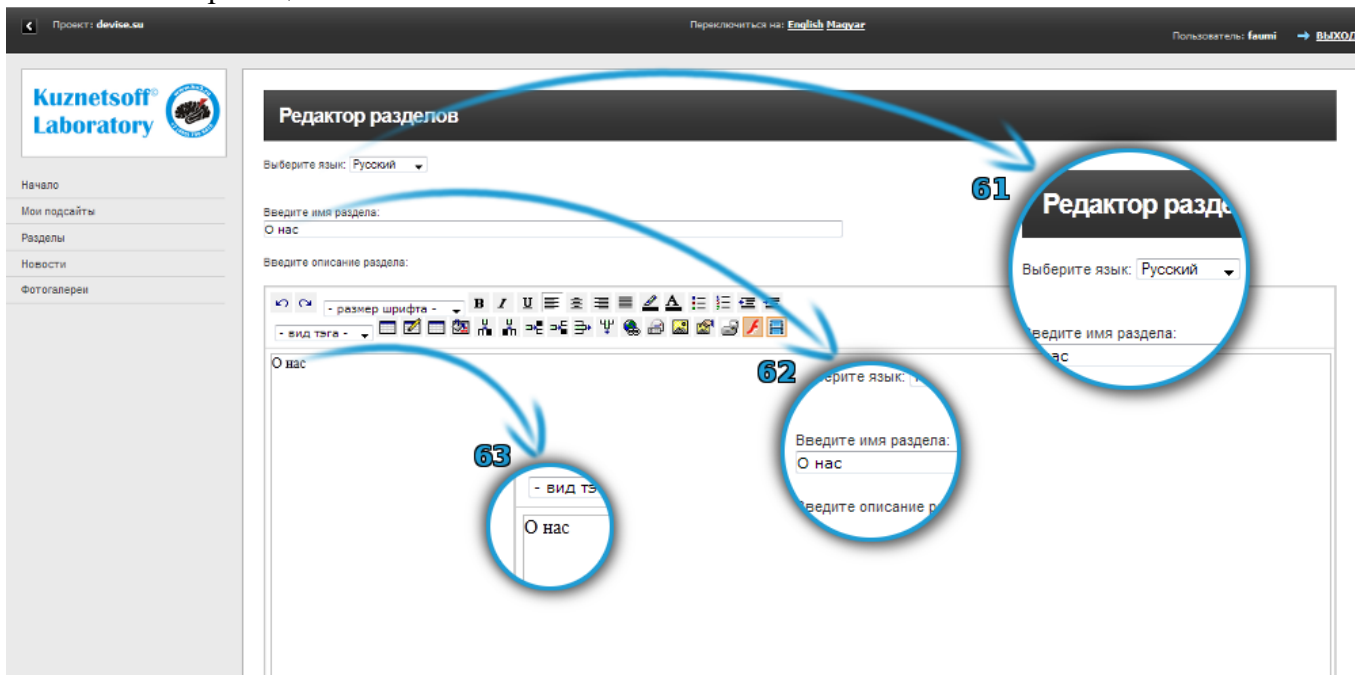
Проект: devise.su

Переключиться на: English Magyar

Пользователь: faumi → ВЫХОД

Kuznetsoff© Laboratory

Начало

Мои подсайты

Разделы

Новости

Фотогалереи

Редактор разделов

Выберите язык: Русский

Введите имя раздела:

О нас

Введите описание раздела:

- размер шрифта -

- вид тэга -

О нас

61

Редактор разде

Выберите язык: Русский

Введите имя раздела:

нас

62

берите язык:

Введите имя раздела:

О нас

Введите описание р

63

- вид тэ

О нас